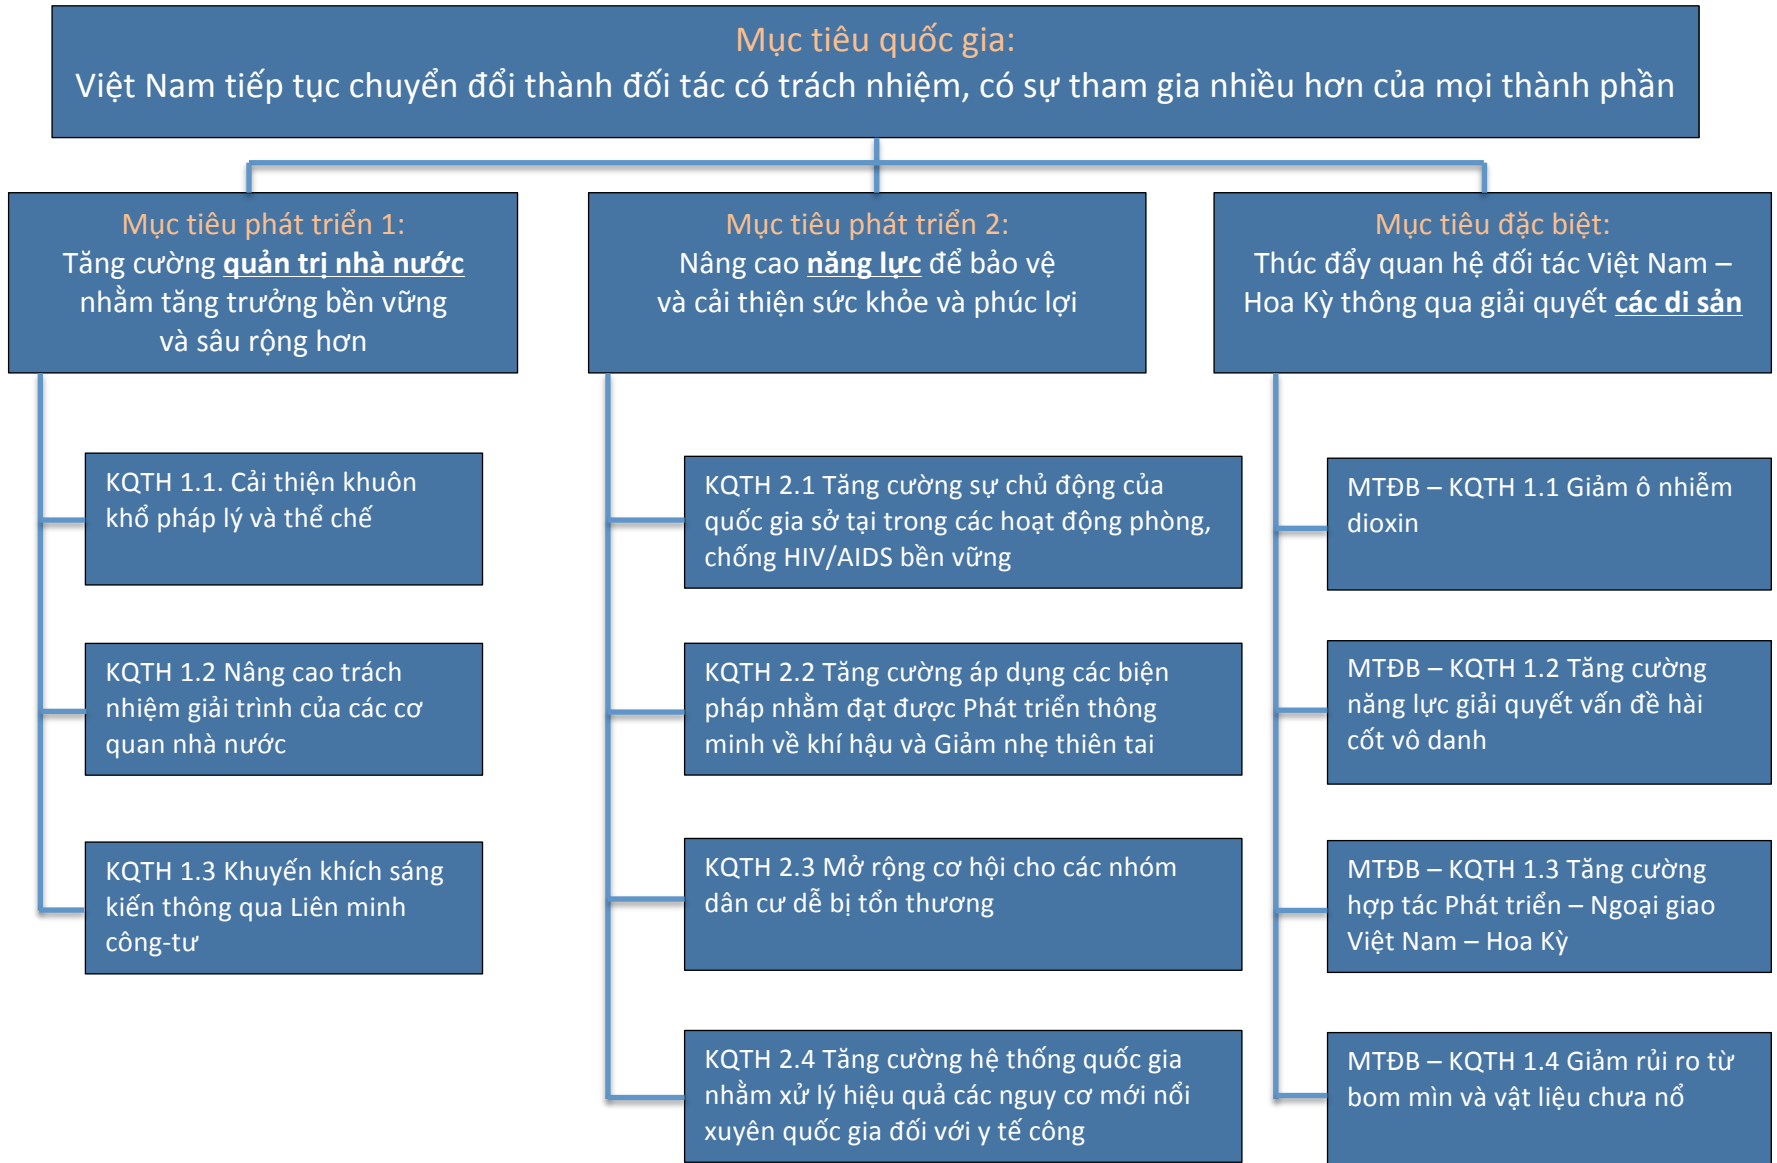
Mục tiêu quốc gia:
Việt Nam tiếp tục chuyển đổi thành đối tác có trách nhiệm, có sự tham gia nhiều hơn của mọi thành phần

Mục tiêu phát triển 1:
Tăng cường **quản trị nhà nước** nhằm tăng trưởng bền vững và sâu rộng hơn

KQTH 1.1. Cải thiện khuôn khổ pháp lý và thể chế

KQTH 1.2 Nâng cao trách nhiệm giải trình của các cơ quan nhà nước

KQTH 1.3 Khuyến khích sáng kiến thông qua Liên minh công-tư

Mục tiêu phát triển 2:
Nâng cao **năng lực** để bảo vệ và cải thiện sức khỏe và phúc lợi

KQTH 2.1 Tăng cường sự chủ động của quốc gia sở tại trong các hoạt động phòng, chống HIV/AIDS bền vững

KQTH 2.2 Tăng cường áp dụng các biện pháp nhằm đạt được Phát triển thông minh về khí hậu và Giảm nhẹ thiên tai

KQTH 2.3 Mở rộng cơ hội cho các nhóm dân cư dễ bị tổn thương

KQTH 2.4 Tăng cường hệ thống quốc gia nhằm xử lý hiệu quả các nguy cơ mới nổi xuyên quốc gia đối với y tế công

Mục tiêu đặc biệt:
Thúc đẩy quan hệ đối tác Việt Nam – Hoa Kỳ thông qua giải quyết **các di sản**

MTĐB – KQTH 1.1 Giảm ô nhiễm dioxin

MTĐB – KQTH 1.2 Tăng cường năng lực giải quyết vấn đề hài cốt vô danh

MTĐB – KQTH 1.3 Tăng cường hợp tác Phát triển – Ngoại giao Việt Nam – Hoa Kỳ

MTĐB – KQTH 1.4 Giảm rủi ro từ bom mìn và vật liệu chưa nổ